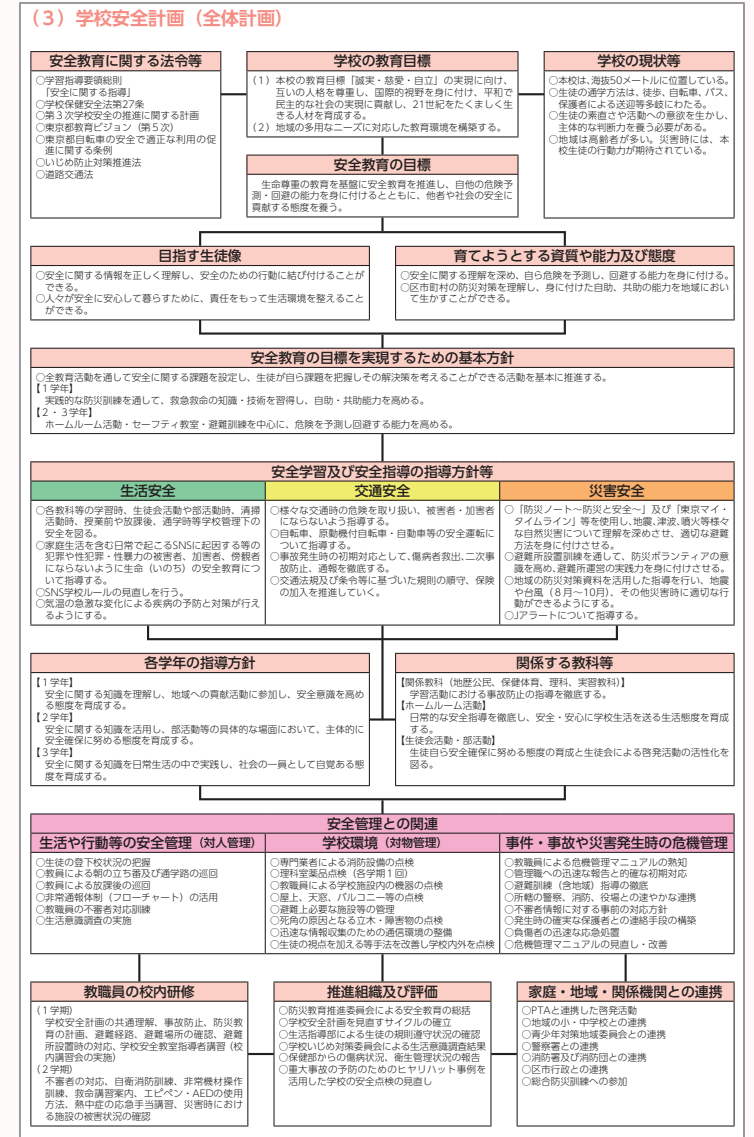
（３）学校安全計画（全体計画）

安全教育に関する法令等
○学習指導要領総則
「安全に関する指導」
○学校保健安全法第27条
○第３次学校安全の推進に関する計画
○東京都教育ビジョン（第５次）
○東京都自転車の安全で適正な利用の促進に関する条例
○いじめ防止対策推進法
○道路交通法

学校の教育目標
（１）本校の教育目標「誠実・慈愛・自立」の実現に向け、互いの人格を尊重し、国際的視野を身に付け、平和で民主的な社会の實現に貢献し、21世紀をたくましく生きる人材を育成する。
（２）地域の多用なニーズに対応した教育環境を構築する。

学校の現状等
○本校は、海抜50メートルに位置している。
○生徒の通学方法は、徒歩、自転車、バス、保護者による送迎等多岐にわたる。
○生徒の素直さや活動への意欲を生かし、主体的な判断力を養う必要がある。
○地域は高齢者が多い。災害時には、本校生徒の行動力が期待されている。

安全教育の目標
生命尊重の教育を基盤に安全教育を推進し、自他の危険予測・回避の能力を身に付けるとともに、他者や社会の安全に貢献する態度を養う。

目指す生徒像
○安全に関する情報を正しく理解し、安全のための行動に結び付けることができる。
○人々が安全に安心して暮らすために、責任をもって生活環境を整えることができる。

育てようとする資質や能力及び態度
○安全に関する理解を深め、自ら危険を予測し、回避する能力を身に付ける。
○区市町村の防災対策を理解し、身に付けた自助、共助の能力を地域において生かすことができる。

安全教育の目標を実現するための基本方針
○全教育活動を通して安全に関する課題を設定し、生徒が自ら課題を把握しその解決策を考えることができる活動を基本に推進する。
【１学年】
実践的な防災訓練を通して、救急救命の知識・技術を習得し、自助・共助能力を高める。
【２・３学年】
ホームルーム活動・セーフティ教室・避難訓練を中心に、危険を予測し回避する能力を高める。

安全学習及び安全指導の指導方針等

生活安全
○各教科等の学習時、生徒会活動や部活動時、清掃活動時、授業前や放課後、通学時等学校管理下の安全を図る。
○家庭生活を含む日常で起こるSNSに起因する等の犯罪や犯罪・性暴力の被害者、加害者、傍観者にならないように生命（いのち）の安全教育について指導する。
○SNS学校ルールの見直しを行う。
○気温の急激な変化による疾病の予防と対策が行えるようにする。

交通安全
○様々な交通時の危険を取り扱い、被害者・加害者にならないよう指導する。
○自転車、原動機付自転車・自動車等の安全運転について指導する。
○事故発生時の初期対応として、傷病者救出、二次事故防止、通報を徹底する。
○交通法規及び条令等に基づいた規則の順守、保険の加入を推進していく。

災害安全
○「防災ノート～防災と安全～」及び「東京マイ・タイムライン」等を使用し、地震、津波、噴火等様々な自然災害について理解を深めさせ、適切な避難方法を身に付けさせる。
○避難所設置訓練を通して、防災ボランティアの意識を高め、避難所運営の実践力を身に付けさせる。
○地域の防災対策資料を活用した指導を行い、地震や台風（８月～10月）、その他災害時に適切な行動ができるようにする。
○Jアラートについて指導する。

各学年の指導方針
【１学年】
安全に関する知識を理解し、地域への貢献活動に参加し、安全意識を高める態度を育成する。
【２学年】
安全に関する知識を活用し、部活動等の具体的な場面において、主体的に安全確保に努める態度を育成する。
【３学年】
安全に関する知識を日常生活の中で実践し、社会の一員として自覚ある態度を育成する。

関係する教科等
【関係教科（地歴公民、保健体育、理科、実習教科）】
学習活動における事故防止の指導を徹底する。
【ホームルーム活動】
日常的な安全指導を徹底し、安全・安心に学校生活を送る生活態度を育成する。
【生徒会活動・部活動】
生徒自ら安全確保に努める態度の育成と生徒会による啓発活動の活性化を図る。

安全管理との関連

生活や行動等の安全管理（対人管理）
○生徒の登下校状況の把握
○教員による朝の立ち番及び通学路の巡回
○教員による放課後の巡回
○非常通報体制（フローチャート）の活用
○教職員の不審者対応訓練
○生活意識調査の実施

学校環境（対物管理）
○専門業者による消防設備の点検
○理科室薬品点検（各学期１回）
○教職員による学校施設内の機器の点検
○屋上、天窓、バルコニー等の点検
○避難上必要な施設等の管理
○死角の原因となる立木・障害物の点検
○迅速な情報収集のための通信環境の整備
○生徒の視点を加える等手法を改善し学校内外を点検

事件・事故や災害発生時の危機管理
○教職員による危機管理マニュアルの熟知
○管理職への迅速な報告と的確な初期対応
○避難訓練（含地域）指導の徹底
○所轄の警察、消防、役場との速やかな連携
○不審者情報に対する事前の対応方針
○発生時の確実な保護者との連絡手段の構築
○負傷者の迅速な応急処置
○危機管理マニュアルの見直し・改善

教職員の校内研修
（１学期）
学校安全計画の共通理解、事故防止、防災教育の計画、避難経路、避難場所の確認、避難所設置時の対応、学校安全教室指導者講習（校内講習会の実施）
（２学期）
不審者の対応、自衛消防訓練、非常機材操作訓練、救命講習案内、エピペン・AEDの使用方法、熱中症の応急手当講習、災害時における施設の被害状況の確認

推進組織及び評価
○防災教育推進委員会による安全教育の総括
○学校安全計画を見直すサイクルの確立
○生活指導部による生徒の規則遵守状況の確認
○学校いじめ対策委員会による生活意識調査結果
○保健部からの傷病状況、衛生管理状況の報告
○重大事故の予防のためのヒヤリハット事例を活用した学校の安全点検の見直し

家庭・地域・関係機関との連携
○PTAと連携した啓発活動
○地域の小・中学校との連携
○青少年対策地域委員会との連携
○警察署との連携
○消防署及び消防団との連携
○区市行政との連携
○総合防災訓練への参加